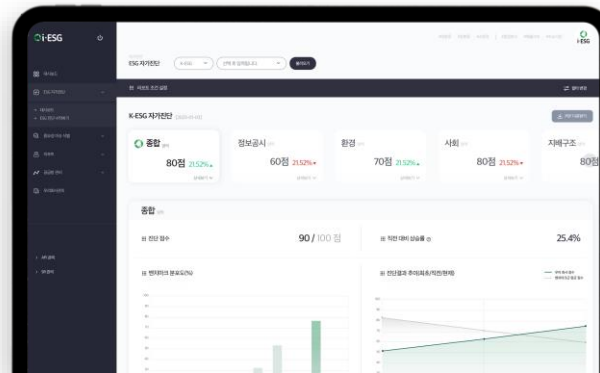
i-ESG

ESG 자가진단

K-ESG 자가진단

종합
80점 21.52%

정보공시
60점 21.52%

환경
70점 21.52%

사회
80점 21.52%

지배구조
80점

종합

진단 점수
90 / 100 점

직전 대비 상승률
25.4%

벤치마크 분포도(%)

진단결과 추이비교(직전/현재)